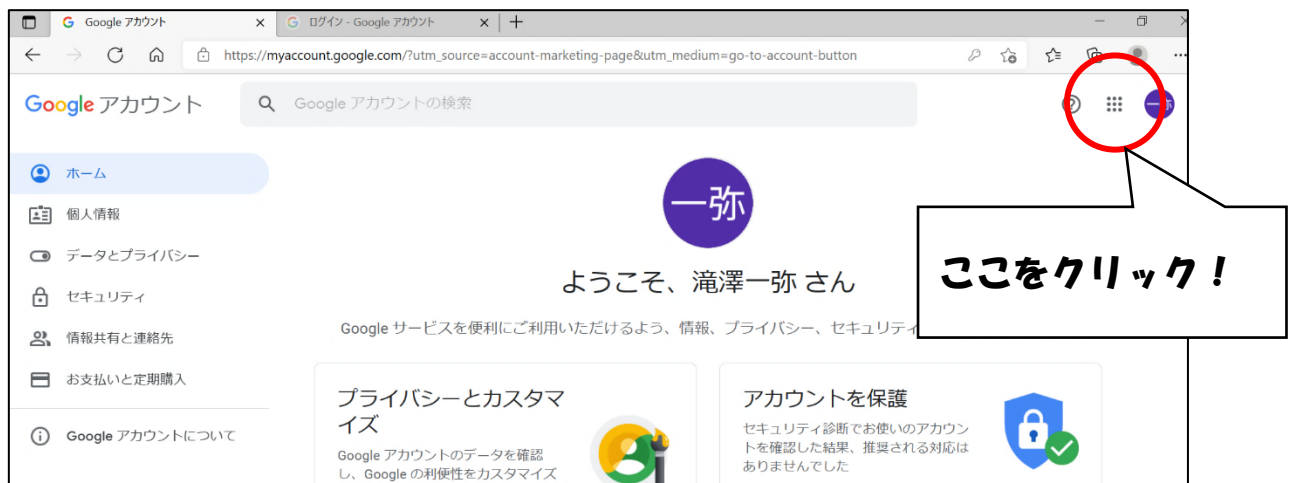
Google アカウント
ログイン - Google アカウント
https://myaccount.google.com/?utm_source=account-marketing-page&utm_medium=go-to-account-button

Google アカウント
Google アカウントの検索

ホーム
個人情報
データとプライバシー
セキュリティ
情報共有と連絡先
お支払いと定期購入
Google アカウントについて

一弥
ようこそ、滝澤一弥 さん
Google サービスを便利にご利用いただけるよう、情報、プライバシー、セキュリティ

プライバシーとカスタマイズ
Google アカウントのデータを確認し、Google の利便性をカスタマイズ

アカウントを保護
セキュリティ診断でお使いのアカウントを確認した結果、推奨される対応はありませんでした

ここをクリック！